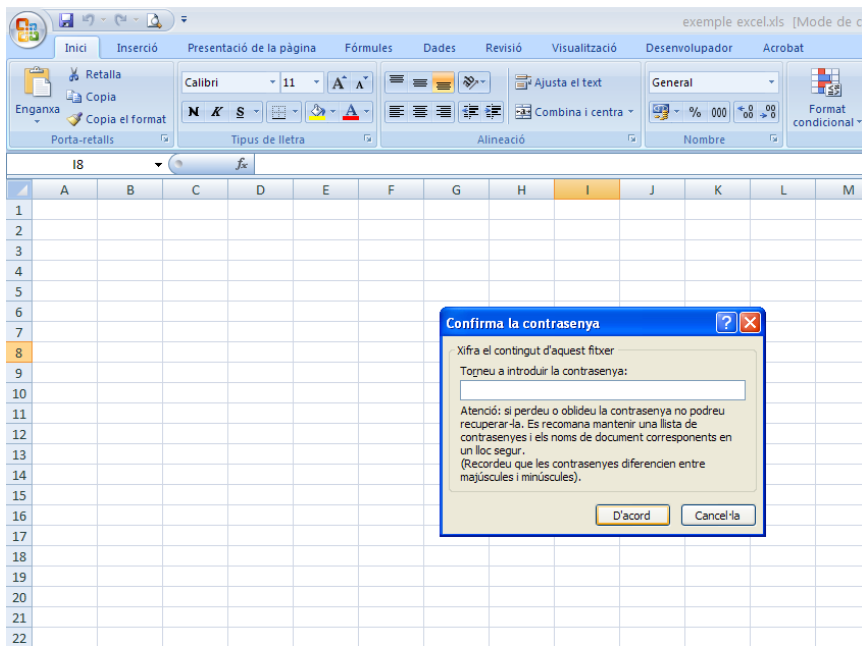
exemple excel.xls [Mode de c

Inici Inserció Presentació de la pàgina Fórmules Dades Revisió Visualització Desenvolupador Acrobat

Enganxa
Retalla
Copia
Copia el format
Porta-retalls

Calibri 11
N K S
Tipus de lletra

Ajusta el text
Combina i centra
Alineació

General
% 000
Nombre

Format condicional

I8 $f_x$

| | A | B | C | D | E | F | G | H | I | J | K | L | M |
|---|---|---|---|---|---|---|---|---|---|---|---|---|---|
| 1 | | | | | | | | | | | | | |
| 2 | | | | | | | | | | | | | |
| 3 | | | | | | | | | | | | | |
| 4 | | | | | | | | | | | | | |
| 5 | | | | | | | | | | | | | |
| 6 | | | | | | | | | | | | | |
| 7 | | | | | | | | | | | | | |
| 8 | | | | | | | | | | | | | |
| 9 | | | | | | | | | | | | | |
| 10 | | | | | | | | | | | | | |
| 11 | | | | | | | | | | | | | |
| 12 | | | | | | | | | | | | | |
| 13 | | | | | | | | | | | | | |
| 14 | | | | | | | | | | | | | |
| 15 | | | | | | | | | | | | | |
| 16 | | | | | | | | | | | | | |
| 17 | | | | | | | | | | | | | |
| 18 | | | | | | | | | | | | | |
| 19 | | | | | | | | | | | | | |
| 20 | | | | | | | | | | | | | |
| 21 | | | | | | | | | | | | | |
| 22 | | | | | | | | | | | | | |

Confirma la contrasenya

Xifra el contingut d'aquest fitxer

Torneu a introduir la contrasenya:

Atenció: si perdeu o oblideu la contrasenya no podreu recuperar-la. Es recomana mantenir una llista de contrasenyes i els noms de document corresponents en un lloc segur.
(Recordeu que les contrasenyes diferencien entre majúscules i minúscules).

D'acord Cancel·la